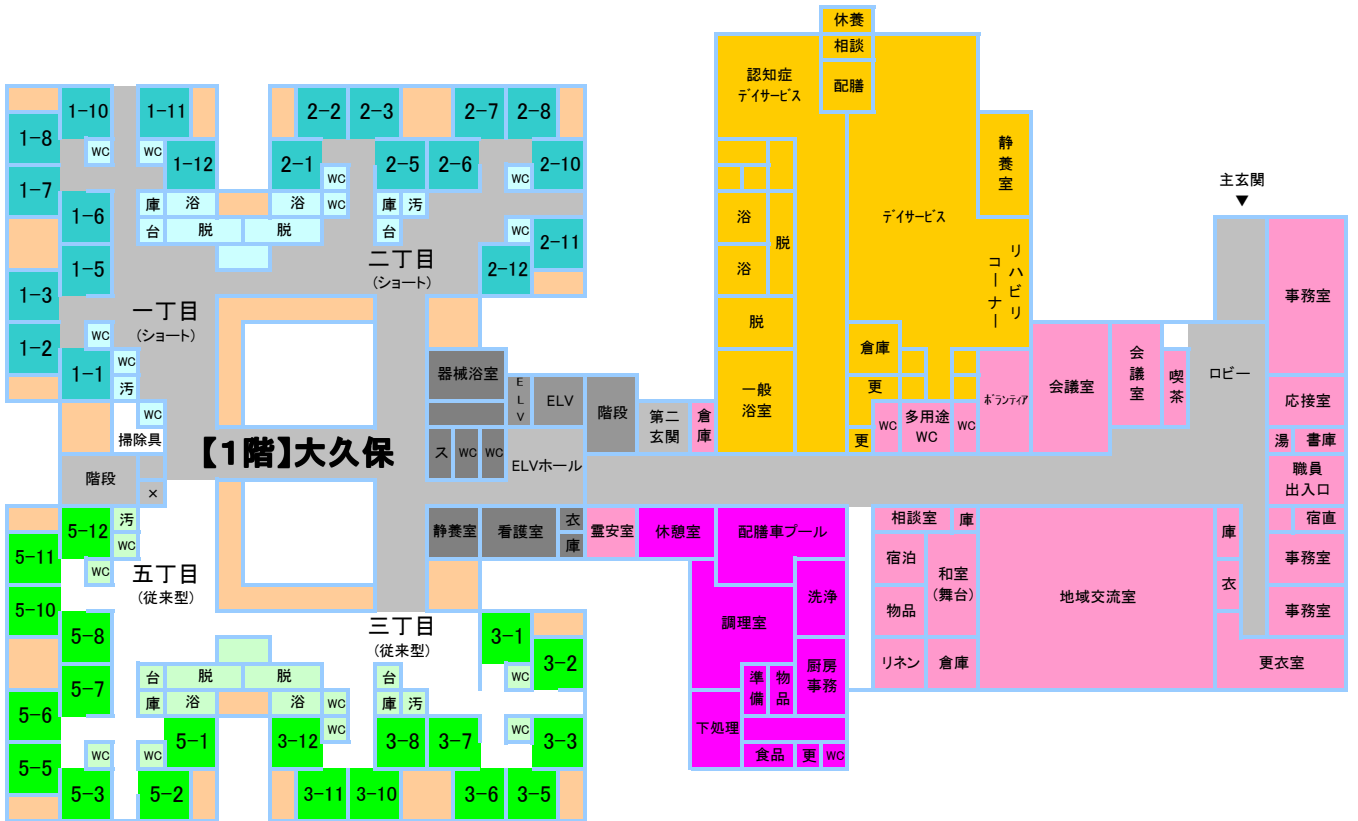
休養
相談
配膳
認知症
ﾃﾞｲｻｰﾋﾞｽ
静養室
ﾃﾞｲｻｰﾋﾞｽ
リハビリコーナー
主玄関
1-10
1-11
2-2
2-3
2-7
2-8
1-8
WC
WC
1-12
2-1
WC
2-5
2-6
WC
2-10
1-7
1-6
庫
浴
浴
WC
庫
汚
浴
脱
台
脱
脱
台
WC
2-11
1-5
二丁目
(ショート)
2-12
浴
1-3
一丁目
(ショート)
脱
事務室
1-2
WC
倉庫
会議室
会議室
喫茶
ロビー
1-1
WC
器械浴室
汚
ELV
ELV
階段
一般浴室
更
ﾎﾞﾗﾝﾃｨｱ
応接室
WC
第二玄関
倉庫
WC
多用途WC
WC
掃除具
【1階】大久保
ス
WC
WC
ELVホール
更
湯
書庫
階段
職員出入口
×
5-12
汚
静養室
看護室
衣
霊安室
休憩室
配膳車プール
相談室
庫
宿直
5-11
WC
庫
庫
事務室
五丁目
(従来型)
宿泊
和室(舞台)
5-10
洗浄
地域交流室
衣
5-8
調理室
物品
事務室
三丁目
(従来型)
3-1
3-2
台
脱
脱
台
WC
厨房事務
リネン
倉庫
更衣室
5-7
準備
物品
庫
浴
浴
WC
庫
汚
5-6
WC
5-1
3-12
3-8
3-7
WC
3-3
下処理
WC
WC
5-5
食品
更
WC
5-3
5-2
3-11
3-10
3-6
3-5